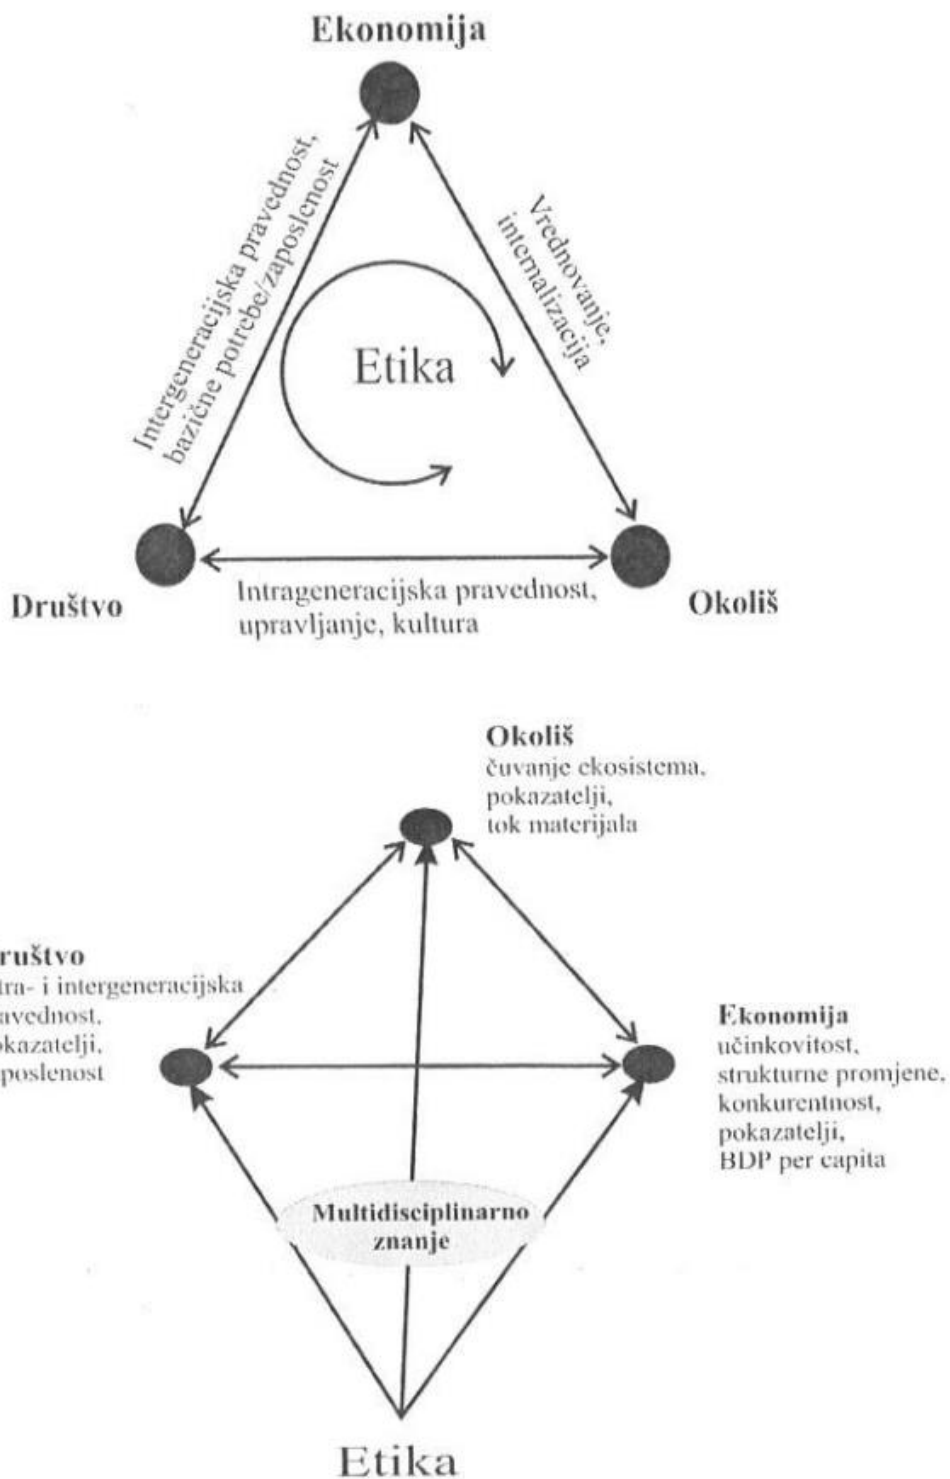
Ekonomija

Intergeneracijska pravednost, bazične potrebe/zaposlenost

Vrednovanje, internalizacija

Etika

Društvo

Intrageneracijska pravednost, upravljanje, kultura

Okoliš

Okoliš
čuvanje ekosistema, pokazatelji, tok materijala

ruštvo
tra- i intergeneracijska avednost, okazatelji, poslenost

Ekonomija
učinkovitost, strukturne promjene, konkurentnost, pokazatelji, BDP per capita

Multidisciplinarno znanje

Etika